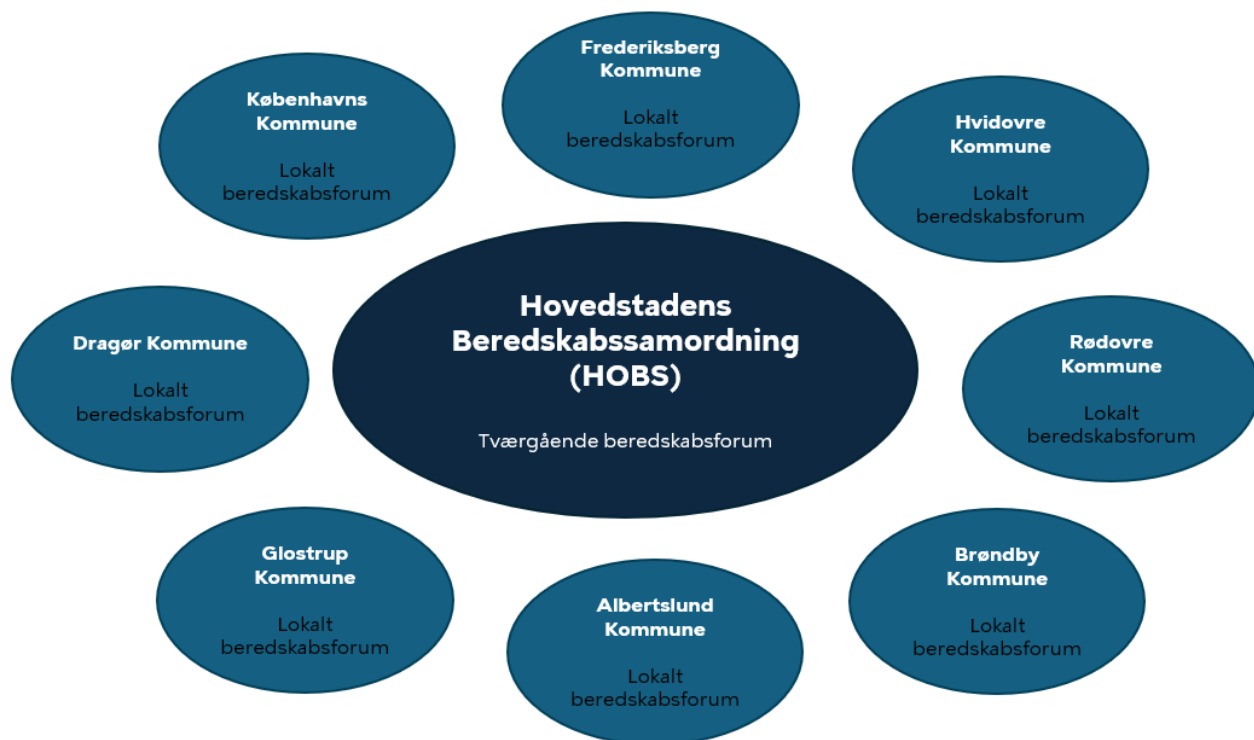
Frederiksberg Kommune

Lokalt beredskabsforum

Københavns Kommune

Lokalt beredskabsforum

Hvidovre Kommune

Lokalt beredskabsforum

Dragør Kommune

Lokalt beredskabsforum

Hovedstadens Beredskabssamordning (HOBS)

Tværgående beredskabsforum

Rødovre Kommune

Lokalt beredskabsforum

Glostrup Kommune

Lokalt beredskabsforum

Albertslund Kommune

Lokalt beredskabsforum

Brøndby Kommune

Lokalt beredskabsforum